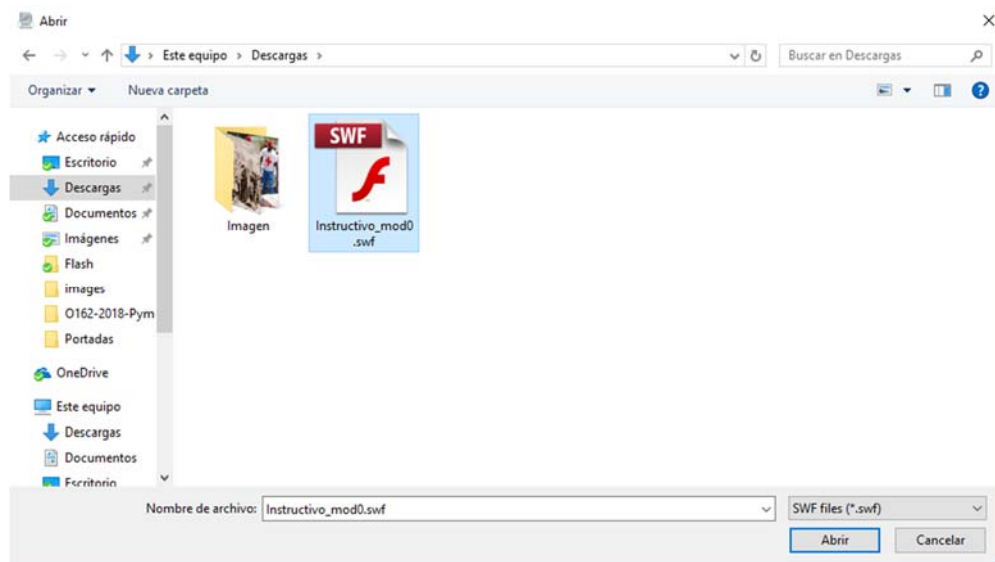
Abrir

× 

← → ˅ ↑ › Este equipo › Descargas ›

Buscar en Descargas

Organizar ▾ Nueva carpeta

Acceso rápido
Escritorio
Descargas
Documentos
Imágenes
Flash
images
O162-2018-Pym
Portadas
OneDrive
Este equipo
Descargas
Documentos
Escritorio

Imagen

SWF

Instructivo_mod0.swf

Nombre de archivo: Instructivo_mod0.swf

SWF files (*.swf)

Abrir

Cancelar